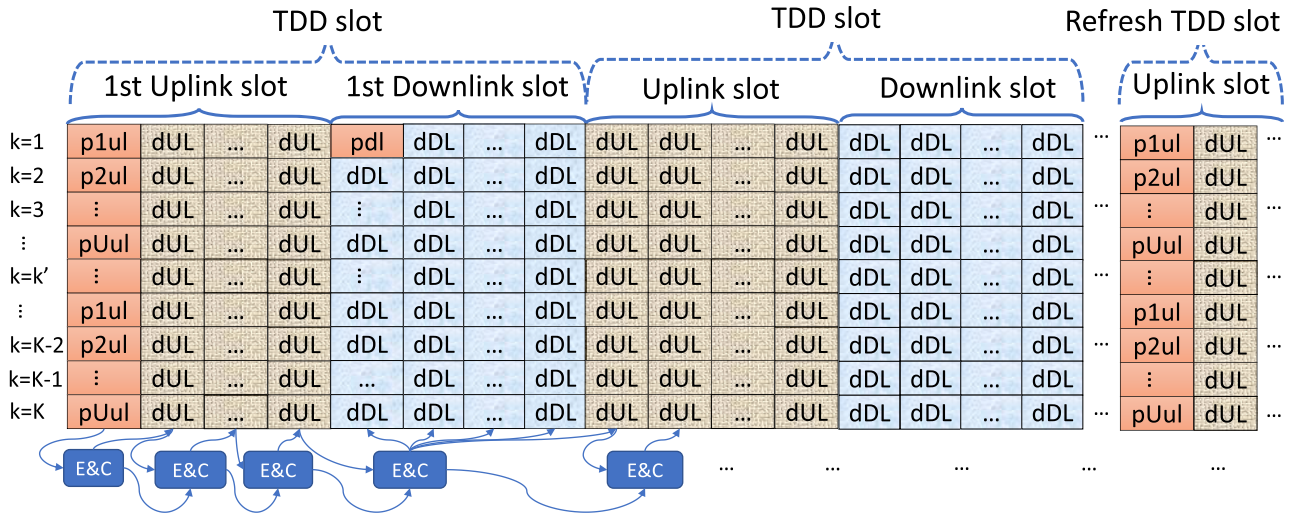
TDD slot

TDD slot

Refresh TDD slot

1st Uplink slot

1st Downlink slot

Uplink slot

Downlink slot

Uplink slot

| | | | | | | | | | | | | | | | | | | | | | |
|---|---|---|---|---|---|---|---|---|---|---|---|---|---|---|---|---|---|---|---|---|---|
| k=1 | p1ul | dUL | ... | dUL | pdl | dDL | ... | dDL | dUL | dUL | ... | dUL | dDL | dDL | ... | dDL | ... | p1ul | dUL | ... |
| k=2 | p2ul | dUL | ... | dUL | dDL | dDL | ... | dDL | dUL | dUL | ... | dUL | dDL | dDL | ... | dDL | | p2ul | dUL | |
| k=3 | ⋮ | dUL | ... | dUL | ⋮ | dDL | ... | dDL | dUL | dUL | ... | dUL | dDL | dDL | ... | dDL | ... | ⋮ | dUL | ... |
| ⋮ | pUul | dUL | ... | dUL | dDL | dDL | ... | dDL | dUL | dUL | ... | dUL | dDL | dDL | ... | dDL | | pUul | dUL | |
| k=k’ | ⋮ | dUL | ... | dUL | ⋮ | dDL | ... | dDL | dUL | dUL | ... | dUL | dDL | dDL | ... | dDL | ... | ⋮ | dUL | ... |
| ⋮ | p1ul | dUL | ... | dUL | dDL | dDL | ... | dDL | dUL | dUL | ... | dUL | dDL | dDL | ... | dDL | | p1ul | dUL | |
| k=K-2 | p2ul | dUL | ... | dUL | dDL | dDL | ... | dDL | dUL | dUL | ... | dUL | dDL | dDL | ... | dDL | ... | p2ul | dUL | ... |
| k=K-1 | ⋮ | dUL | ... | dUL | ... | dDL | ... | dDL | dUL | dUL | ... | dUL | dDL | dDL | ... | dDL | | ⋮ | dUL | |
| k=K | pUul | dUL | ... | dUL | dDL | dDL | ... | dDL | dUL | dUL | ... | dUL | dDL | dDL | ... | dDL | ... | pUul | dUL | ... |

E&C E&C E&C E&C E&C ... ... ... ... ...